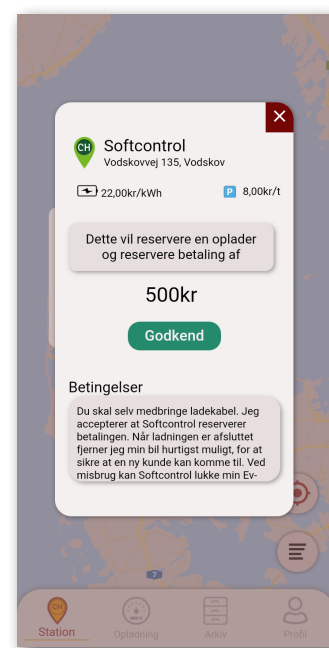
×

CH

Softcontrol

Vodskovvej 135, Vodskov

22,00kr/kWh

P 8,00kr/t

Dette vil reservere en oplader og reservere betaling af

500kr

Godkend

Betingelser

Du skal selv medbringe ladekabel. Jeg accepterer at Softcontrol reserverer betalingen. Når ladningen er afsluttet fjerner jeg min bil hurtigst muligt, for at sikre at en ny kunde kan komme til. Ved misbrug kan Softcontrol lukke min Ev-

7

CH

Station

Opladning

Arkiv

Profil